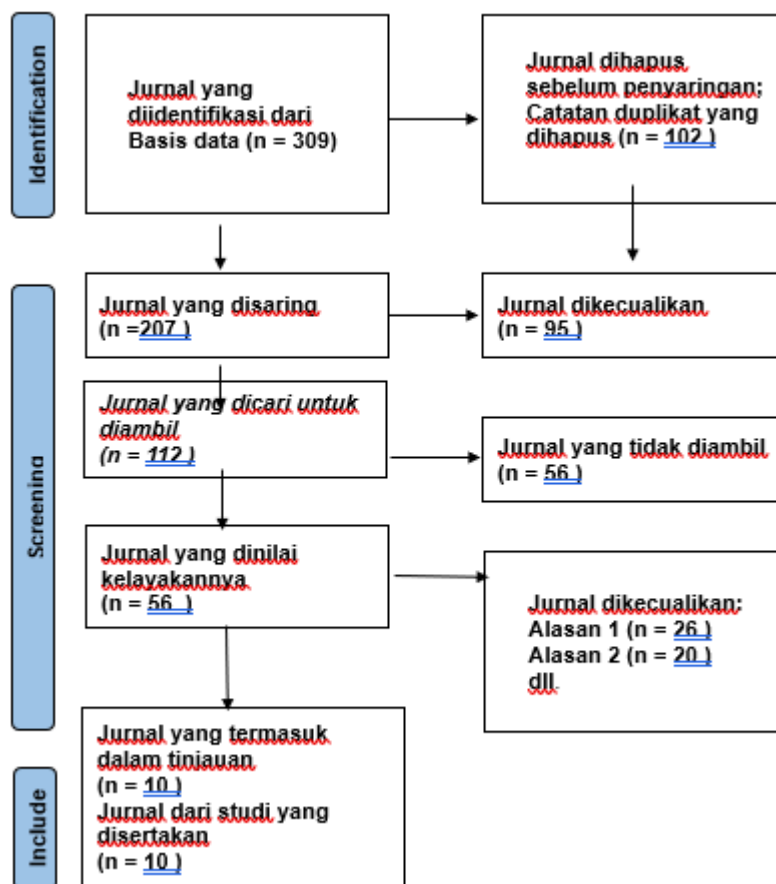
Identification

Jurnal yang diidentifikasi dari Basis data (n = 309)

Jurnal dihapus sebelum penyaringan: Catatan duplikat yang dihapus (n = 102 )

Screening

Jurnal yang disaring (n =207 )

Jurnal dikecualikan (n = 95 )

*Jurnal yang dicari untuk diambil (n = 112 )*

Jurnal yang tidak diambil (n = 56 )

Jurnal yang dinilai kelayakannya (n = 56 )

Jurnal dikecualikan: Alasan 1 (n = 26 ) Alasan 2 (n = 20 ) dll

Include

Jurnal yang termasuk dalam tinjauan (n = 10 )
Jurnal dari studi yang disertakan (n = 10 )